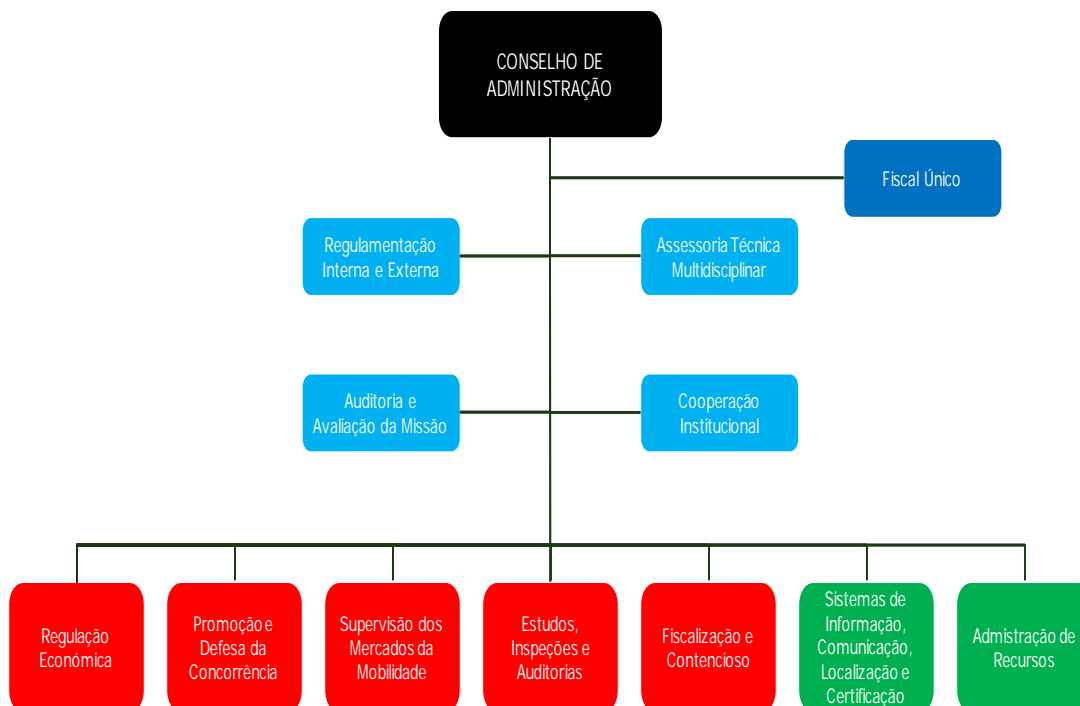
CONSELHO DE ADMINISTRAÇÃO

Fiscal Único

Regulamentação Interna e Externa

Assessoria Técnica Multidisciplinar

Auditoria e Avaliação da Missão

Cooperação Institucional

Regulação Económica

Promoção e Defesa da Concorrência

Supervisão dos Mercados da Mobilidade

Estudos, Inspeções e Auditorias

Fiscalização e Contencioso

Sistemas de Informação, Comunicação, Localização e Certificação

Admistração de Recursos